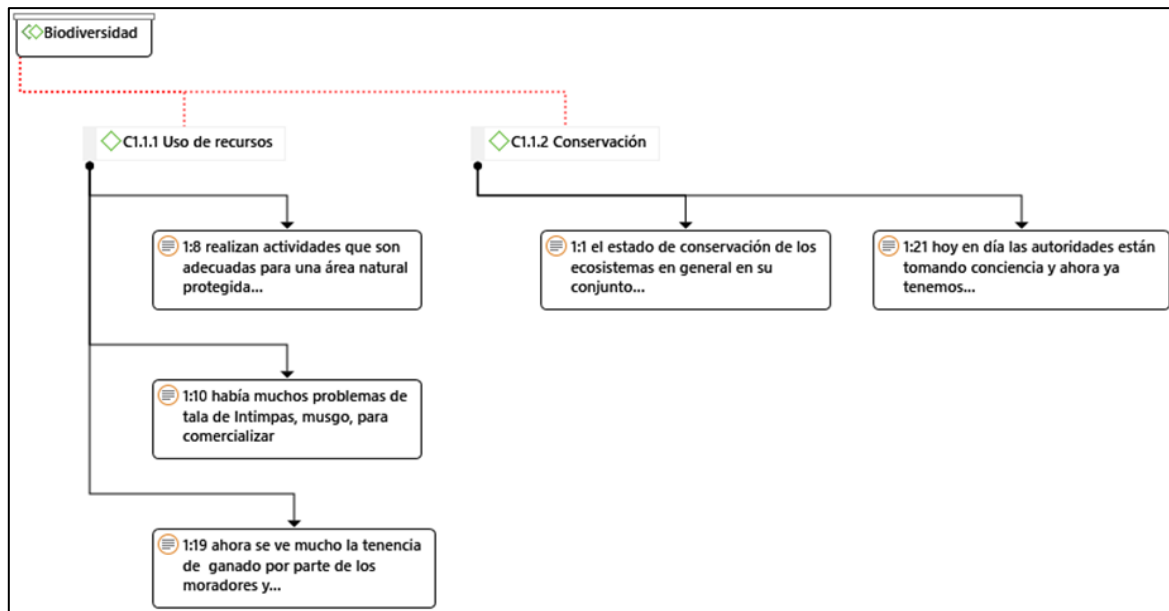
Biodiversidad

C1.1.1 Uso de recursos

C1.1.2 Conservación

1:8 realizan actividades que son adecuadas para una área natural protegida...

1:10 había muchos problemas de tala de Intimpas, musgo, para comercializar

1:19 ahora se ve mucho la tenencia de ganado por parte de los moradores y...

1:1 el estado de conservación de los ecosistemas en general en su conjunto...

1:21 hoy en día las autoridades están tomando conciencia y ahora ya tenemos...